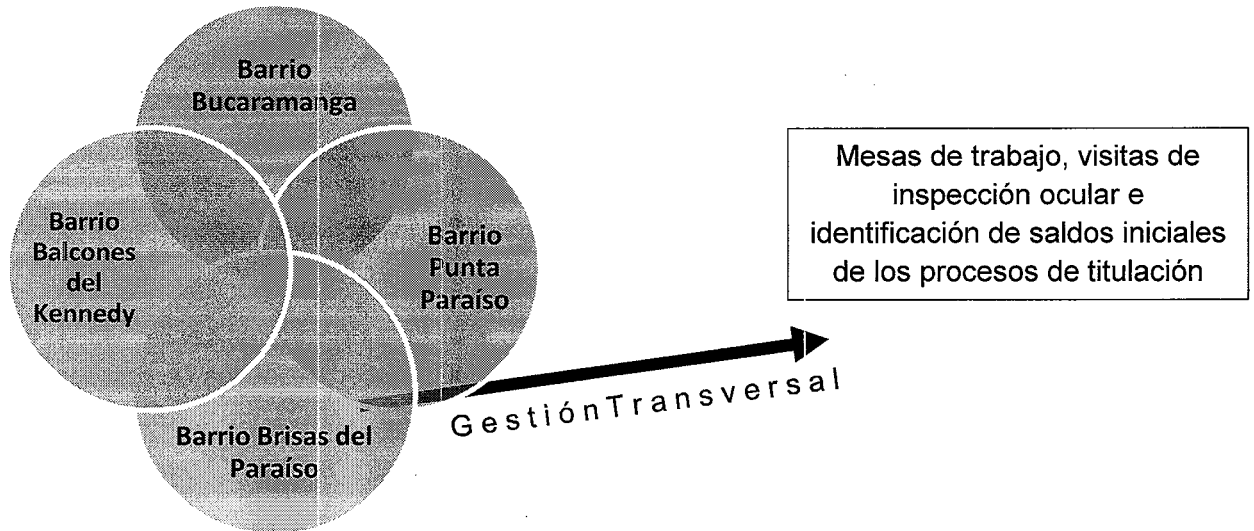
Barrio Bucaramanga

Barrio Balcones del Kennedy

Barrio Punta Paraíso

Barrio Brisas del Paraíso

Mesas de trabajo, visitas de inspección ocular e identificación de saldos iniciales de los procesos de titulación

GestiónTransversal